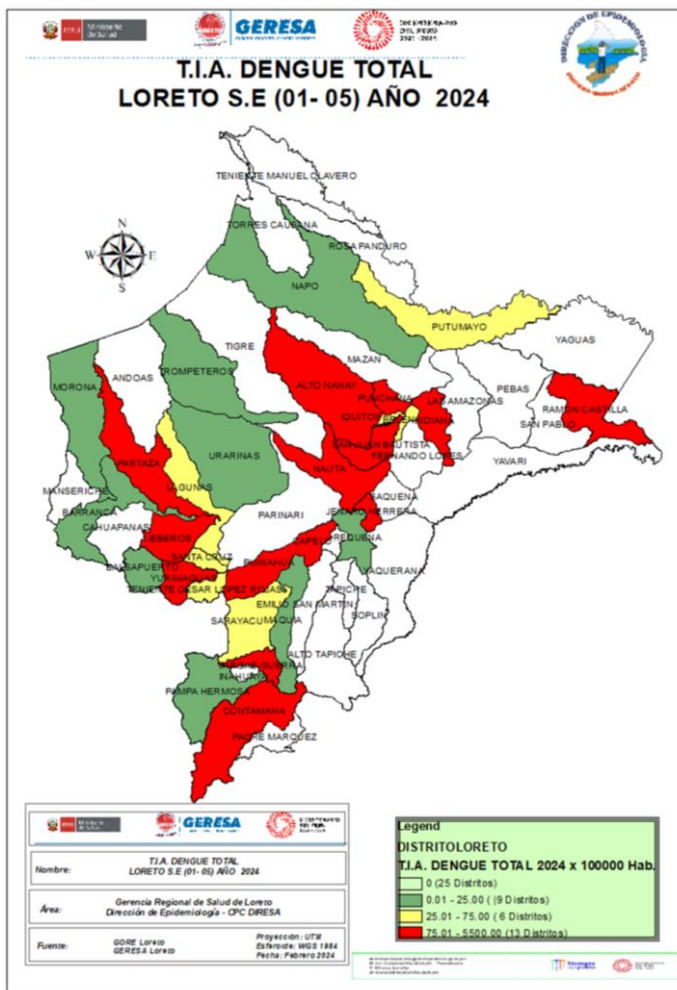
PERÚ Ministerio de Salud

GERESA

DIRECCION DE EPIDEMIOLOGIA

T.I.A. DENGUE TOTAL
LORETO S.E (01- 05) AÑO 2024

N
W E
S

TENIENTE MANUEL CLAVERO
TORRES CAUSANA
ROSA PANDURO
NAPO
PUTUMAYO
YAGUAS
TIGRE
MAZAN
PEBAS
MORONA
ANDOAS
TROMPETEROS
ALTO NANAY
PUNCHANA
LAS AMAZONAS
RAMON CASTILLA
IQUITOS
BELEN
INDIANA
SAN PABLO
SAN JUAN BAUTISTA
FERNANDO LORES
URARINAS
YAVARI
PASTAZA
NAUTA
LAGUNAS
MANSERICHE
PARINARI
SAQUENA
JENARO HERRERA
BARRANCA
CAHUAPANAS
REQUENA
JEBEROS
CAPELO
SANTA CRUZ
PUINAHUA
BALSAPUERTO
YURIMAGUAS
TENIENTE CESAR LOPEZ ROJAS
YAQUERANA
TAPICHE
EMILIO SAN MARTIN
SOPLIN
SARAYACU
MAQUIA
ALTO TAPICHE
VARGAS GUERRA
INAHUAYA
PAMPA HERMOSA
CONTAMANA
PADRE MARQUEZ

PERÚ Ministerio de Salud
GERESA

Nombre: T.I.A. DENGUE TOTAL LORETO S.E (01- 05) AÑO 2024

Área: Gerencia Regional de Salud de Loreto
Dirección de Epidemiología - CPC DIRESA

Fuente: GORE Loreto
GERESA Loreto

Proyección : UTM
Esferoide: WGS 1984
Fecha : Febrero 2024

Legend
DISTRITOLORETO
T.I.A. DENGUE TOTAL 2024 x 100000 Hab.
0 (25 Distritos)
0.01 - 25.00 ( 9 Distritos)
25.01 - 75.00 ( 6 Distritos)
75.01 - 5500.00 (13 Distritos)